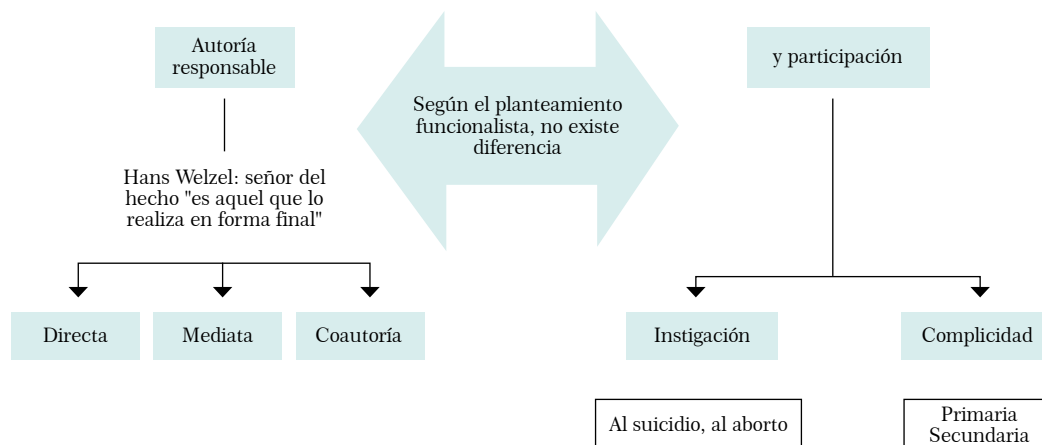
Autoría responsable

Según el planteamiento funcionalista, no existe diferencia

y participación

Hans Welzel: señor del hecho "es aquel que lo realiza en forma final"

Directa

Mediata

Coautoría

Instigación

Complicidad

Al suicidio, al aborto

Primaria
Secundaria